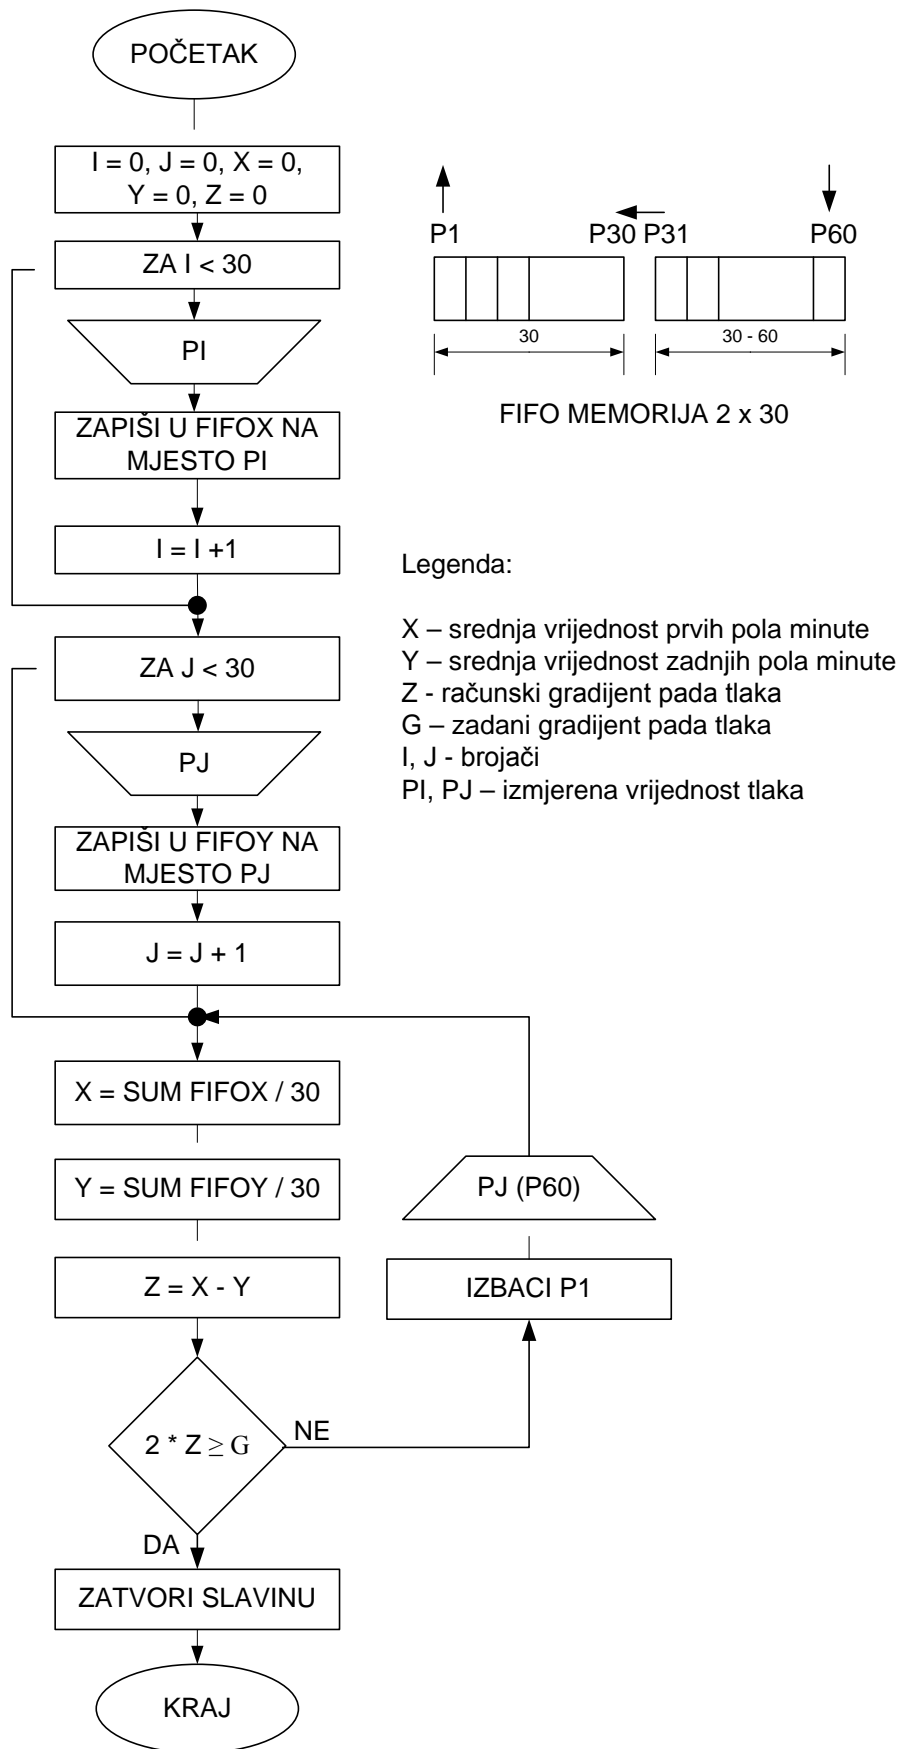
POČETAK

I = 0, J = 0, X = 0, Y = 0, Z = 0

ZA I < 30

PI

ZAPIŠI U FIFOX NA MJESTO PI

I = I +1

ZA J < 30

PJ

ZAPIŠI U FIFOY NA MJESTO PJ

J = J + 1

X = SUM FIFOX / 30

Y = SUM FIFOY / 30

Z = X - Y

$2 * Z \geq G$

NE

DA

ZATVORI SLAVINU

KRAJ

PJ (P60)

IZBACI P1

P1 P30 P31 P60

30

30 - 60

FIFO MEMORIJA 2 x 30

Legenda:

X – srednja vrijednost prvih pola minute
Y – srednja vrijednost zadnjih pola minute
Z - računski gradijent pada tlaka
G – zadani gradijent pada tlaka
I, J - brojači
PI, PJ – izmjerena vrijednost tlaka